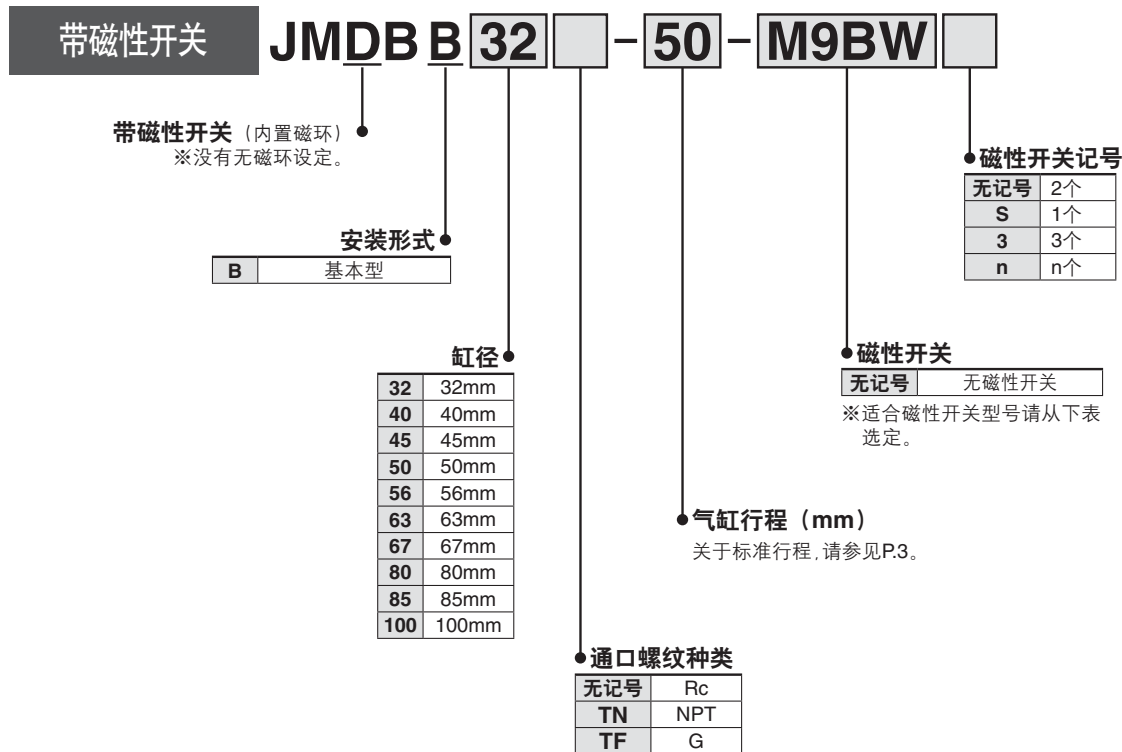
带磁性开关 JMDB B 32 - 50 - M9BW

带磁性开关（内置磁环）
※没有无磁环设定。

安装形式

| B | 基本型 |
|---|---|

缸径

| 32 | 32mm |
|---|---|
| 40 | 40mm |
| 45 | 45mm |
| 50 | 50mm |
| 56 | 56mm |
| 63 | 63mm |
| 67 | 67mm |
| 80 | 80mm |
| 85 | 85mm |
| 100 | 100mm |

通口螺纹种类

| 无记号 | Rc |
|---|---|
| TN | NPT |
| TF | G |

气缸行程（mm）
关于标准行程，请参见P.3。

磁性开关

| 无记号 | 无磁性开关 |
|---|---|

※适合磁性开关型号请从下表选定。

磁性开关记号

| 无记号 | 2个 |
|---|---|
| S | 1个 |
| 3 | 3个 |
| n | n个 |